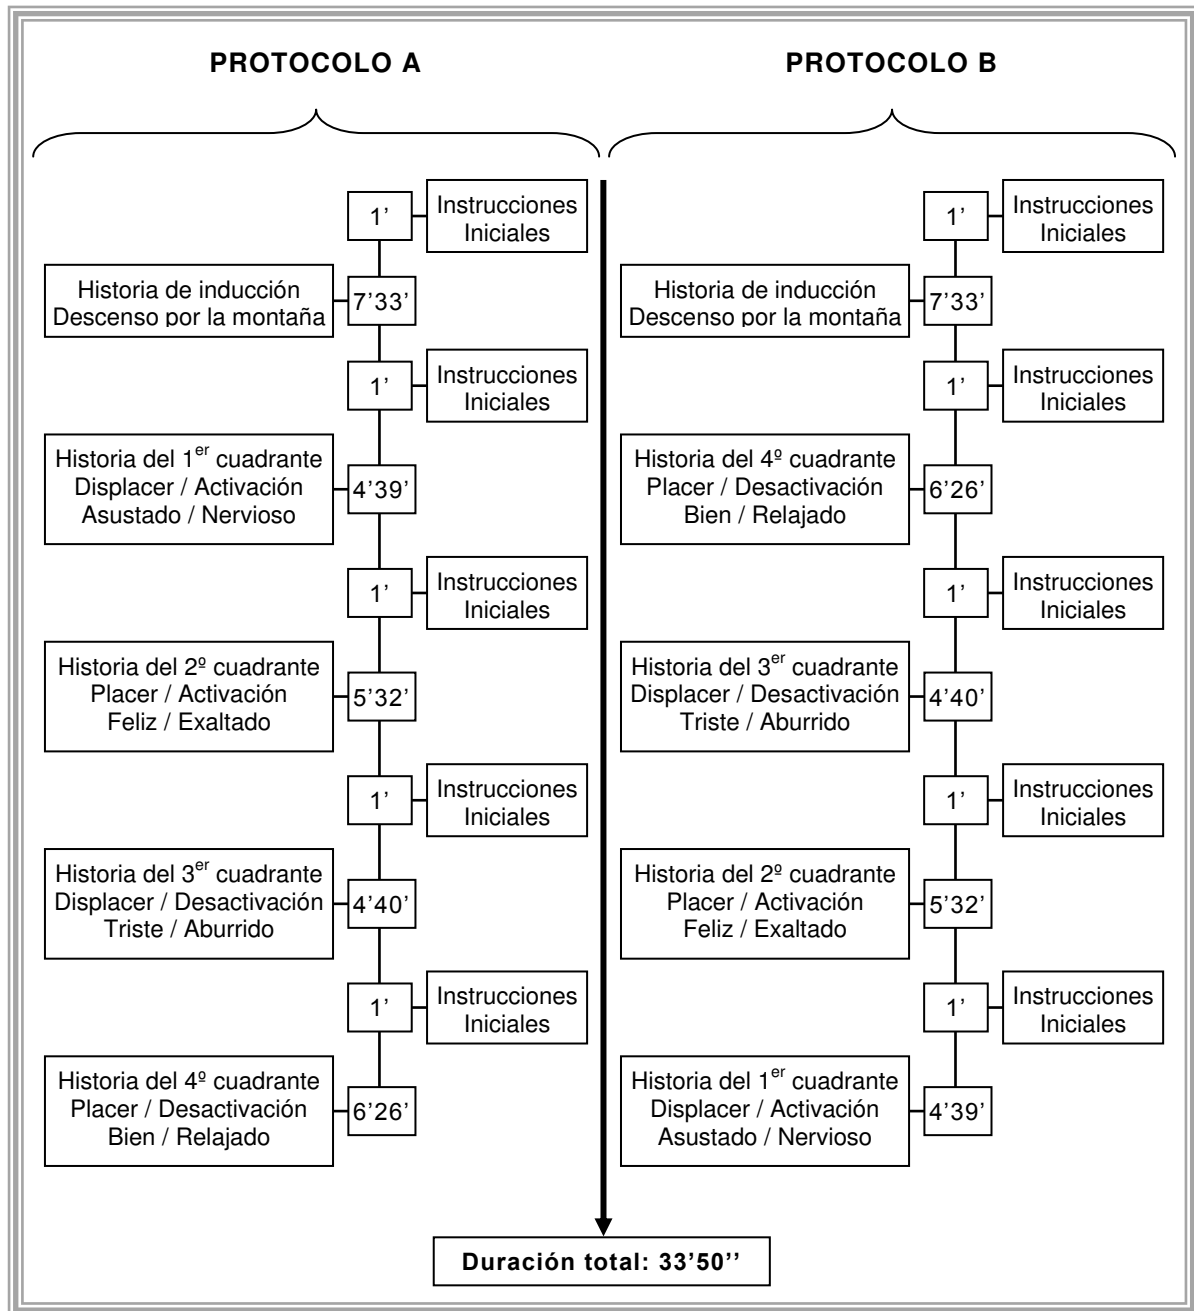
PROTOCOLO A

1’
Instrucciones Iniciales

Historia de inducción
Descenso por la montaña
7’33’

1’
Instrucciones Iniciales

Historia del 1$^{er}$ cuadrante
Displacer / Activación
Asustado / Nervioso
4’39’

1’
Instrucciones Iniciales

Historia del 2º cuadrante
Placer / Activación
Feliz / Exaltado
5’32’

1’
Instrucciones Iniciales

Historia del 3$^{er}$ cuadrante
Displacer / Desactivación
Triste / Aburrido
4’40’

1’
Instrucciones Iniciales

Historia del 4º cuadrante
Placer / Desactivación
Bien / Relajado
6’26’

PROTOCOLO B

1’
Instrucciones Iniciales

Historia de inducción
Descenso por la montaña
7’33’

1’
Instrucciones Iniciales

Historia del 4º cuadrante
Placer / Desactivación
Bien / Relajado
6’26’

1’
Instrucciones Iniciales

Historia del 3$^{er}$ cuadrante
Displacer / Desactivación
Triste / Aburrido
4’40’

1’
Instrucciones Iniciales

Historia del 2º cuadrante
Placer / Activación
Feliz / Exaltado
5’32’

1’
Instrucciones Iniciales

Historia del 1$^{er}$ cuadrante
Displacer / Activación
Asustado / Nervioso
4’39’

Duración total: 33’50’’